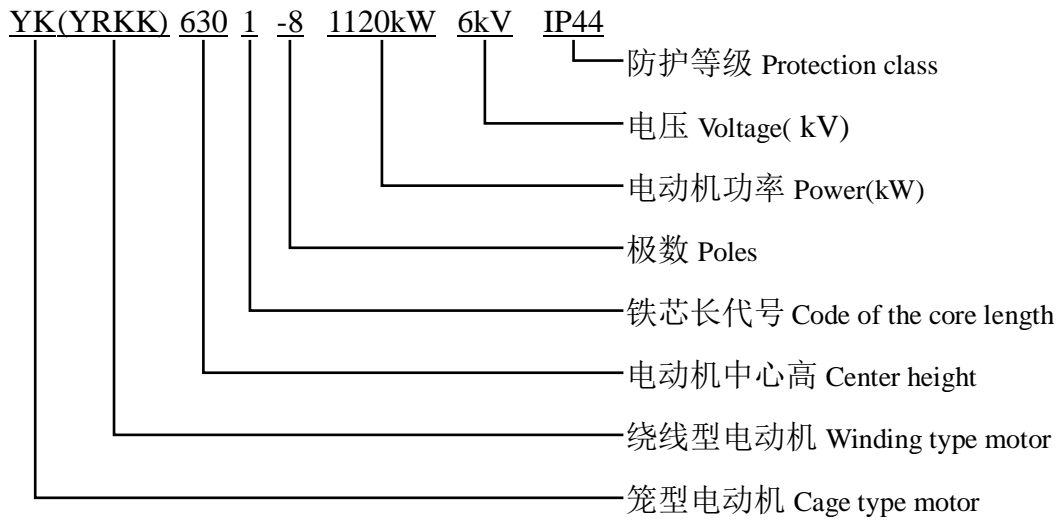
YK(YRKK) 630 1 -8 1120kW 6kV IP44

防护等级 Protection class

电压 Voltage( kV)

电动机功率 Power(kW)

极数 Poles

铁芯长代号 Code of the core length

电动机中心高 Center height

绕线型电动机 Winding type motor

笼型电动机 Cage type motor